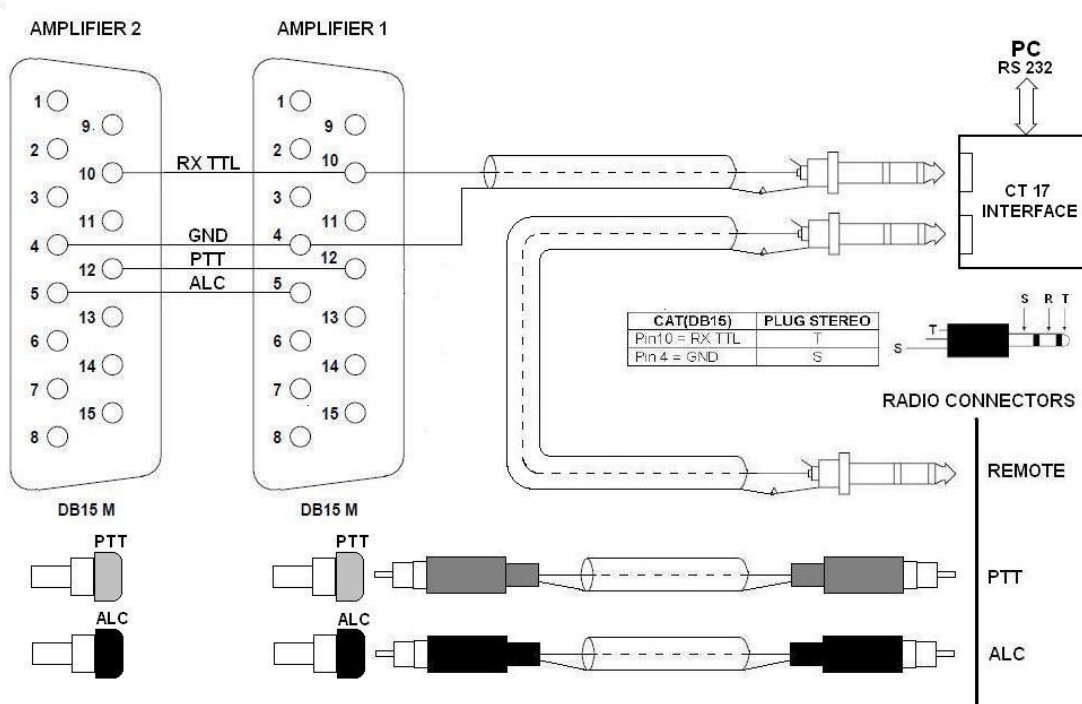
AMPLIFIER 2

AMPLIFIER 1

PC
RS 232

1 9 2 10 3 11 4 12 5 13 6 14 7 15 8

1 9 2 10 3 11 4 12 5 13 6 14 7 15 8

RX TTL

GND

PTT

ALC

10

4

12

5

CT 17 INTERFACE

| CAT(DB15) | PLUG STEREO |
|---|---|
| Pin10 = RX TTL | T |
| Pin 4 = GND | S |

T

S

S R T

RADIO CONNECTORS

REMOTE

DB15 M

DB15 M

PTT

ALC

PTT

ALC

PTT

ALC